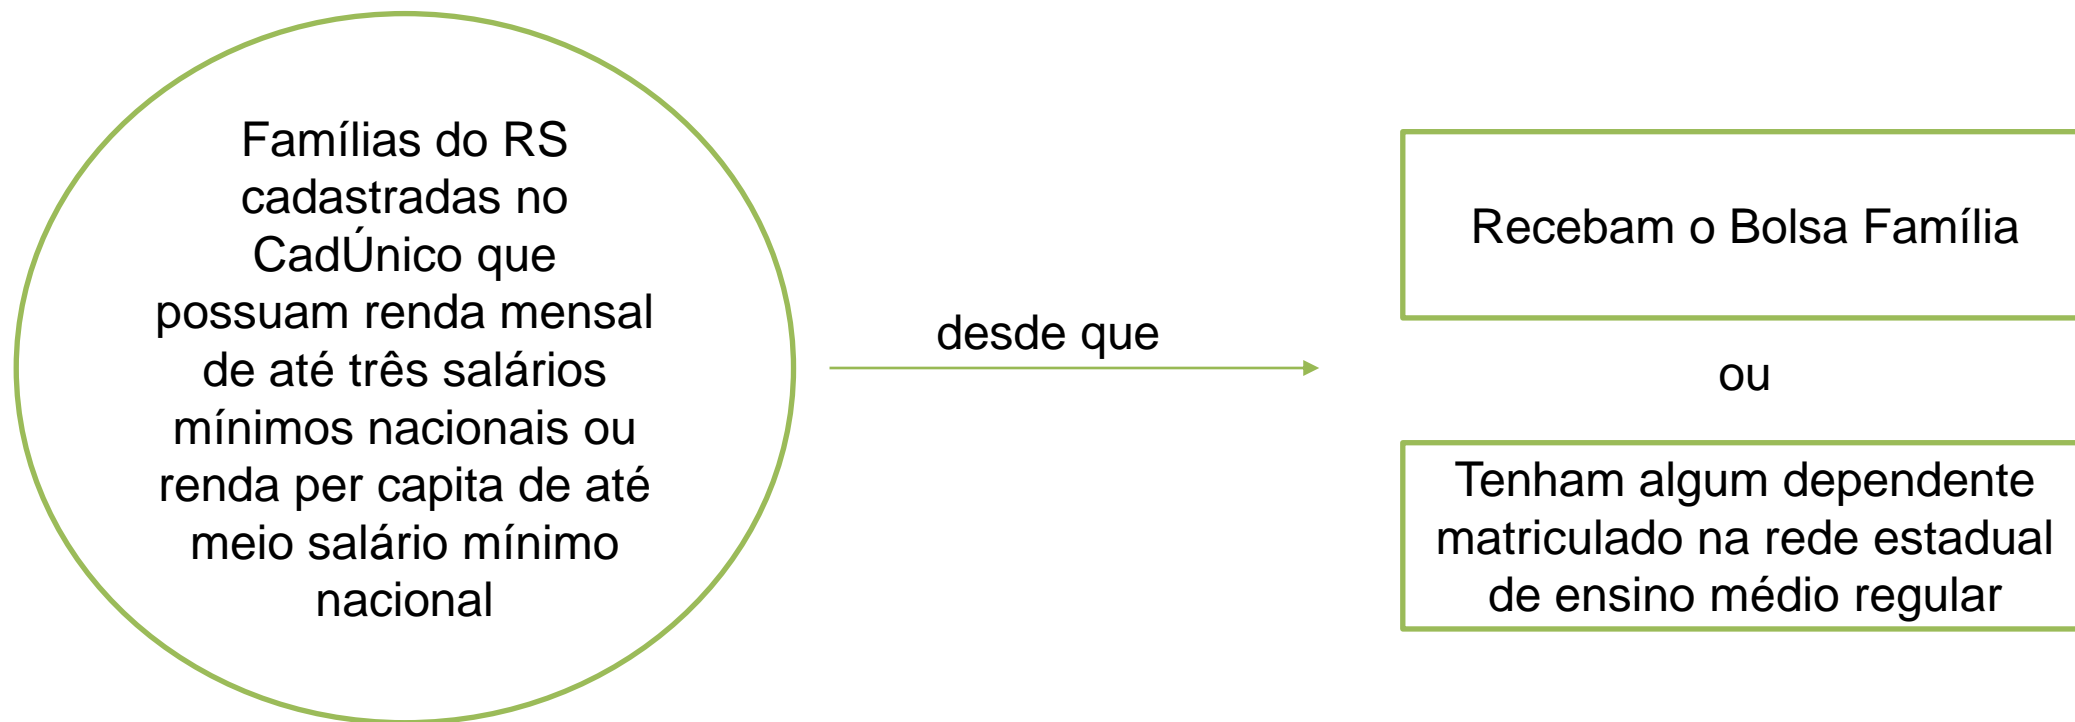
Famílias do RS cadastradas no CadÚnico que possuam renda mensal de até três salários mínimos nacionais ou renda per capita de até meio salário mínimo nacional

desde que

Recebam o Bolsa Família

ou

Tenham algum dependente matriculado na rede estadual de ensino médio regular